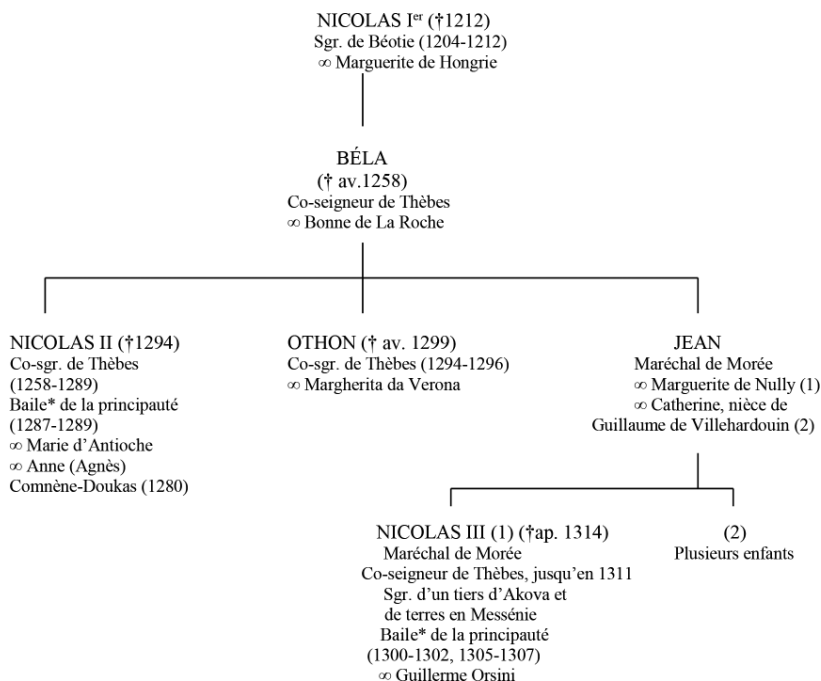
NICOLAS I$^{er}$ (†1212)
Sgr. de Béotie (1204-1212)
∞ Marguerite de Hongrie

BÉLA
(† av.1258)
Co-seigneur de Thèbes
∞ Bonne de La Roche

NICOLAS II (†1294)
Co-sgr. de Thèbes (1258-1289)
Baile* de la principauté (1287-1289)
∞ Marie d'Antioche
∞ Anne (Agnès) Comnène-Doukas (1280)

OTHON († av. 1299)
Co-sgr. de Thèbes (1294-1296)
∞ Margherita da Verona

JEAN
Maréchal de Morée
∞ Marguerite de Nully (1)
∞ Catherine, nièce de Guillaume de Villehardouin (2)

NICOLAS III (1) (†ap. 1314)
Maréchal de Morée
Co-seigneur de Thèbes, jusqu'en 1311
Sgr. d'un tiers d'Akova et de terres en Messénie
Baile* de la principauté (1300-1302, 1305-1307)
∞ Guillerme Orsini

(2)
Plusieurs enfants